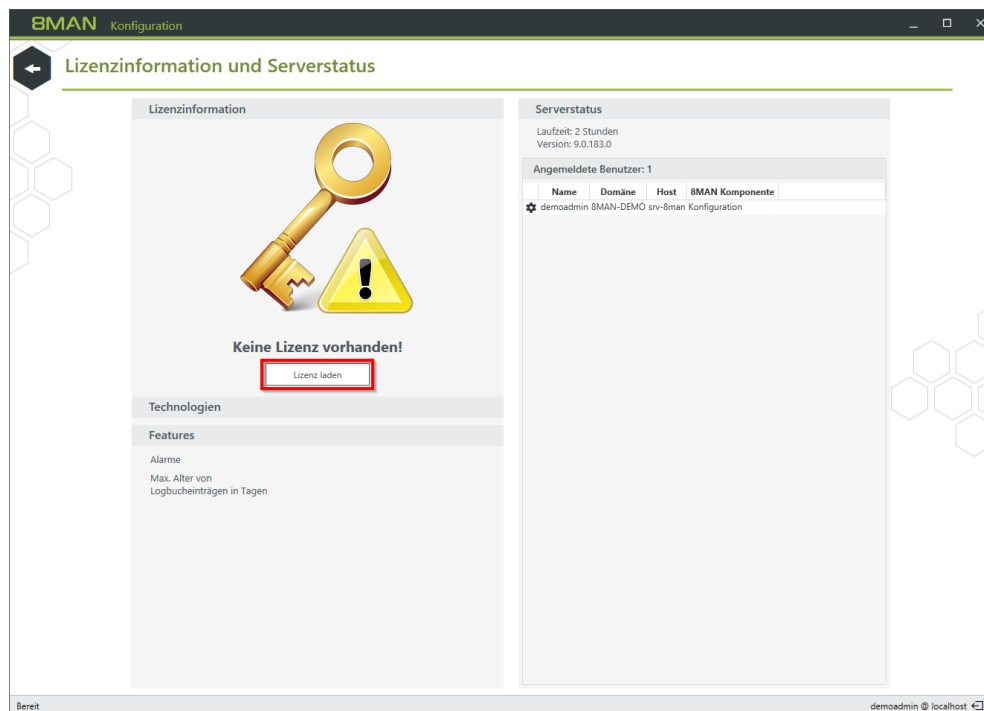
8MAN Konfiguration

Lizenzinformation und Serverstatus

Lizenzinformation

Keine Lizenz vorhanden!

Lizenz laden

Technologien

Features

Alarme

Max. Alter von Logbucheinträgen in Tagen

Serverstatus

Laufzeit: 2 Stunden
Version: 9.0.183.0

Angemeldete Benutzer: 1

| Name | Domäne | Host | 8MAN Komponente |
|---|---|---|---|
| demoadmin | 8MAN-DEMO | srv-8man | Konfiguration |

Bereit

demoadmin @ localhost